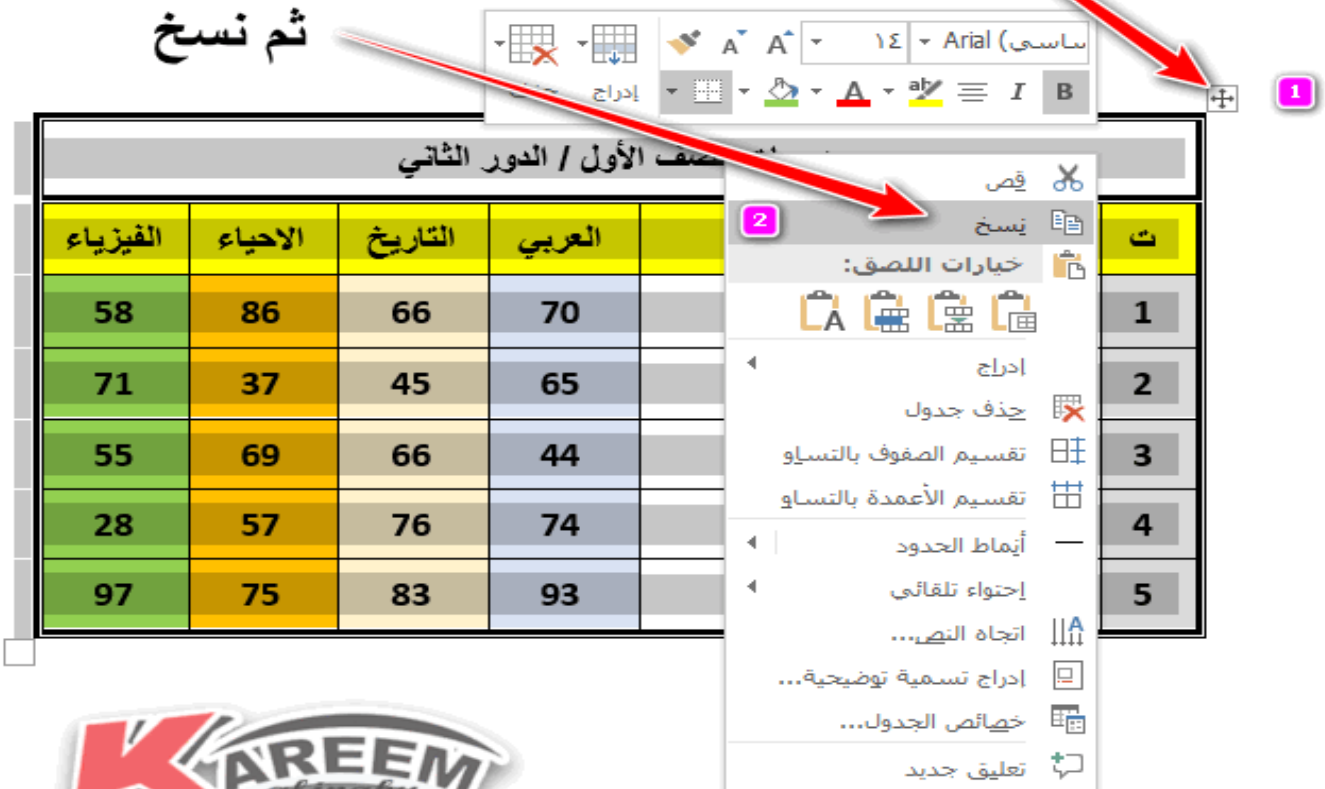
ثم نسخ

Arial (ساسي) ١٤

B I

إدراج

1

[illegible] الصف الأول / الدور الثاني

| الفيزياء | الاحياء | التاريخ | العربي | | ت |
|---|---|---|---|---|---|
| 58 | 86 | 66 | 70 | | 1 |
| 71 | 37 | 45 | 65 | | 2 |
| 55 | 69 | 66 | 44 | | 3 |
| 28 | 57 | 76 | 74 | | 4 |
| 97 | 75 | 83 | 93 | | 5 |

قص
2 نسخ
خيارات اللصق:
إدراج
حذف جدول
تقسيم الصفوف بالتساو
تقسيم الأعمدة بالتساو
أنماط الحدود
احتواء تلقائي
اتجاه النص...
إدراج تسمية توضيحية...
خصائص الجدول...
تعليق جديد

KAREEM